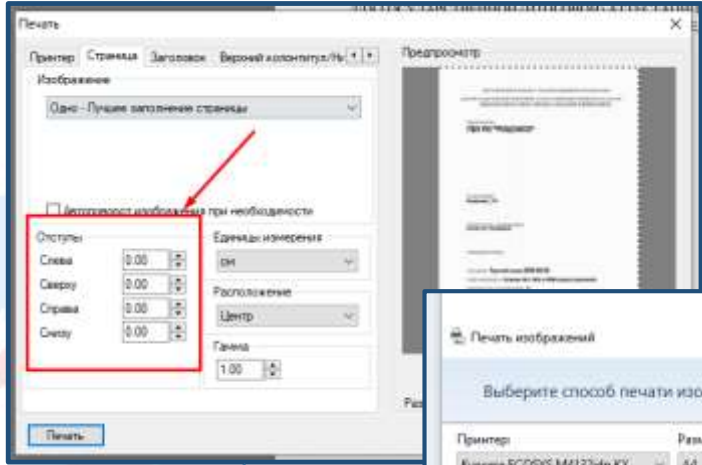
Печать

Принтер | Страница | Заголовок | Верхний колонтитул/Ни

Изображение

Одно - Лучшее заполнение страницы

Автоповорот изображения при необходимости

Отступы

Слева 0.00

Сверху 0.00

Справа 0.00

Снизу 0.00

Единицы измерения

см

Расположение

Центр

Гамма

1.00

Предпросмотр

Печать

Печать изображений

Выберите способ печати изо

Принтер

Разм

Kyocera ECOSYS M4132idn KX

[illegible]